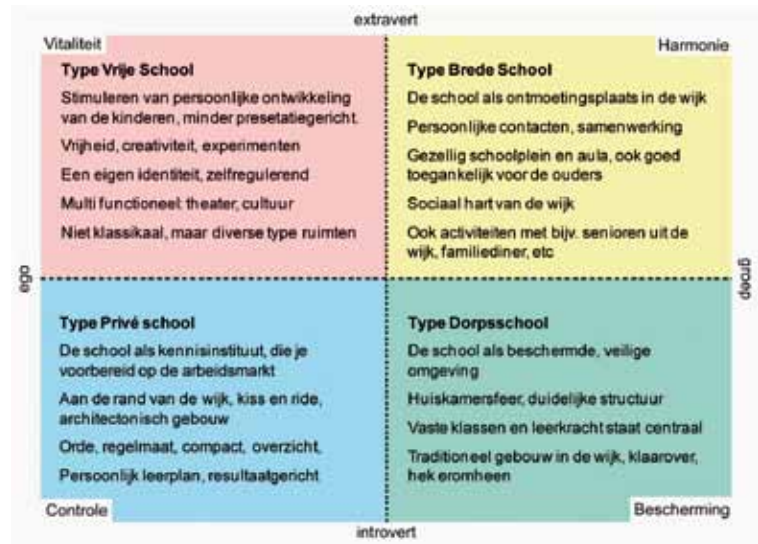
extravert

Vitaliteit

Harmonie

Type Vrije School

Stimuleren van persoonlijke ontwikkeling van de kinderen, minder presetatiegericht.

Vrijheid, creativiteit, experimenten

Een eigen identiteit, zelfregulerend

Multi functioneel: theater, cultuur

Niet klassikaal, maar diverse type ruimten

Type Brede School

De school als ontmoetingsplaats in de wijk

Persoonlijke contacten, samenwerking

Gezellig schoolplein en aula, ook goed toegankelijk voor de ouders

Sociaal hart van de wijk

Ook activiteiten met bijv. senioren uit de wijk, familiediner, etc

ego

groep

Type Privé school

De school als kennisinstituut, die je voorbereid op de arbeidsmarkt

Aan de rand van de wijk, kiss en ride, architectonisch gebouw

Orde, regelmaat, compact, overzicht,

Persoonlijk leerplan, resultaatgericht

Type Dorpsschool

De school als beschermde, veilige omgeving

Huiskamersfeer, duidelijke structuur

Vaste klassen en leerkracht staat centraal

Traditioneel gebouw in de wijk, klaarover, hek eromheen

Controle

Bescherming

introvert